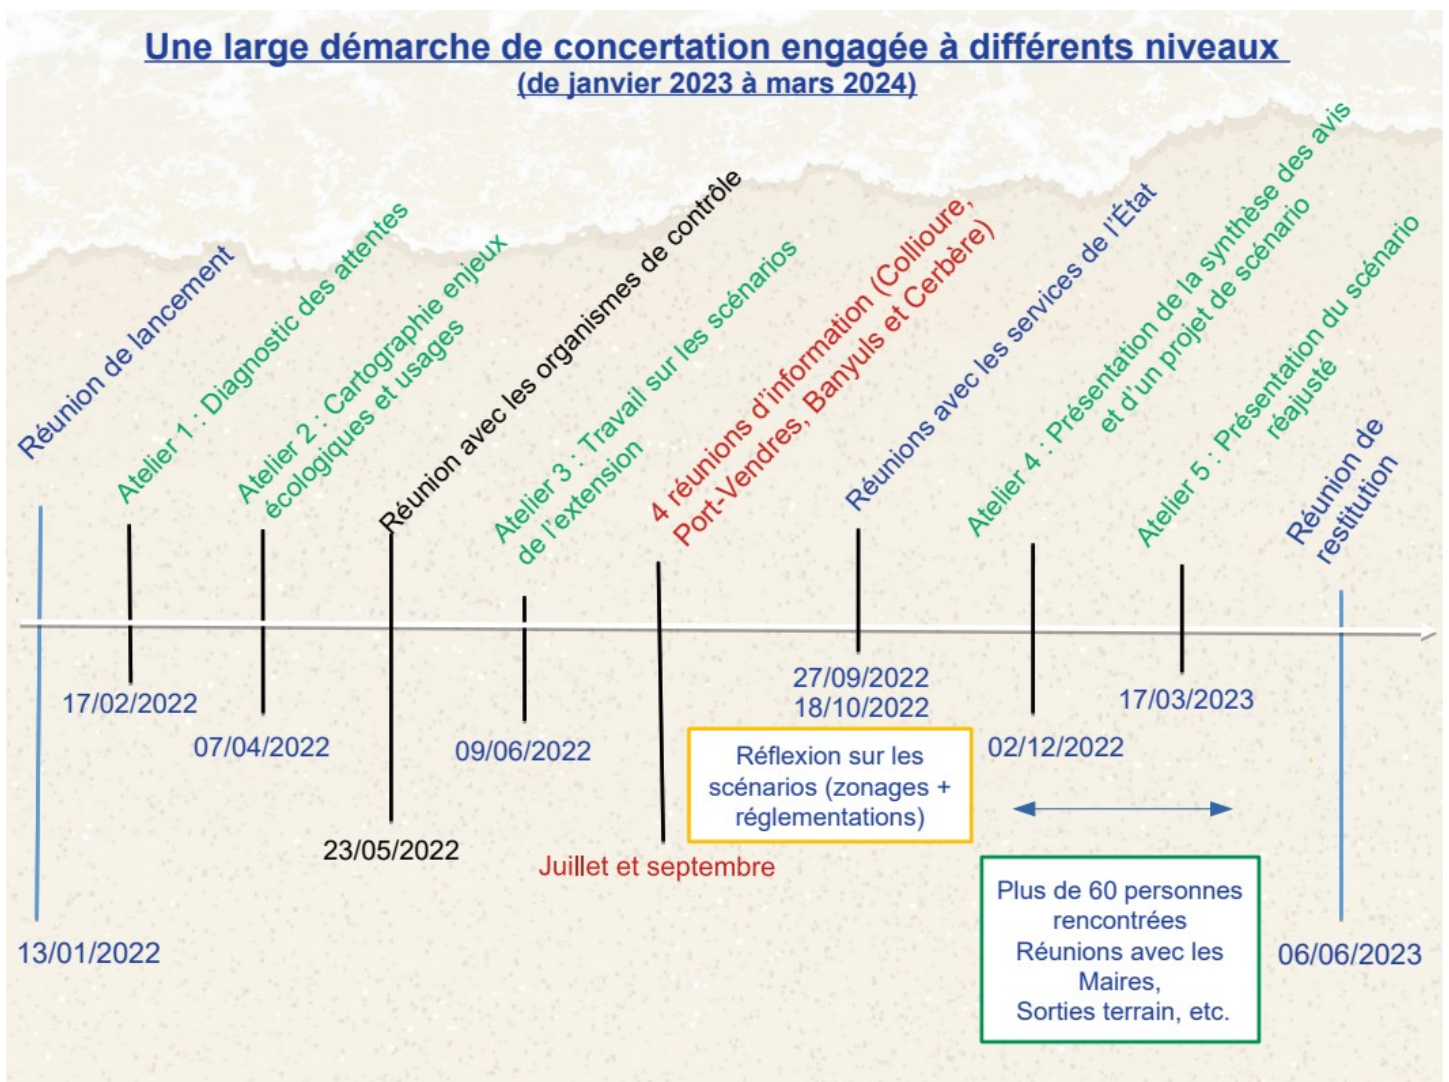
Une large démarche de concertation engagée à différents niveaux
(de janvier 2023 à mars 2024)

Réunion de lancement

Atelier 1 : Diagnostic des attentes

Atelier 2 : Cartographie enjeux écologiques et usages

Réunion avec les organismes de contrôle

Atelier 3 : Travail sur les scénarios de l'extension

4 réunions d'information (Collioure, Port-Vendres, Banyuls et Cerbère)

Réunions avec les services de l'État

Atelier 4 : Présentation de la synthèse des avis et d'un projet de scénario

Atelier 5 : Présentation du scénario réajusté

Réunion de restitution

13/01/2022

17/02/2022

07/04/2022

23/05/2022

09/06/2022

Juillet et septembre

27/09/2022
18/10/2022

Réflexion sur les scénarios (zonages + réglementations)

02/12/2022

17/03/2023

Plus de 60 personnes rencontrées
Réunions avec les Maires,
Sorties terrain, etc.

06/06/2023